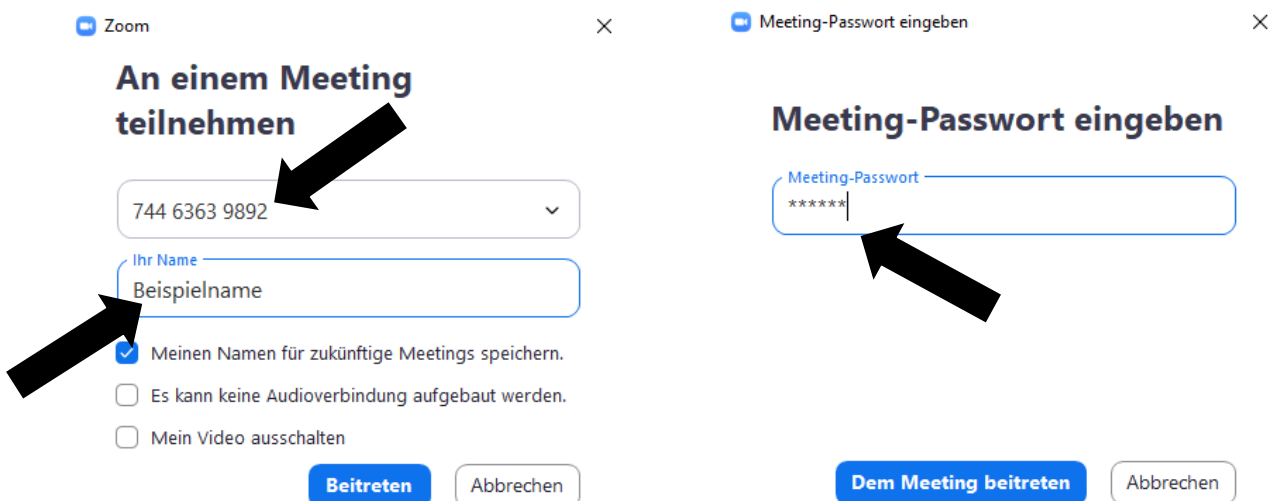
Zoom

An einem Meeting teilnehmen

744 6363 9892

Ihr Name
Beispielname

Meinen Namen für zukünftige Meetings speichern.

Es kann keine Audioverbindung aufgebaut werden.

Mein Video ausschalten

Beitreten
Abbrechen

Meeting-Passwort eingeben

Meeting-Passwort eingeben

Meeting-Passwort
******

Dem Meeting beitreten
Abbrechen